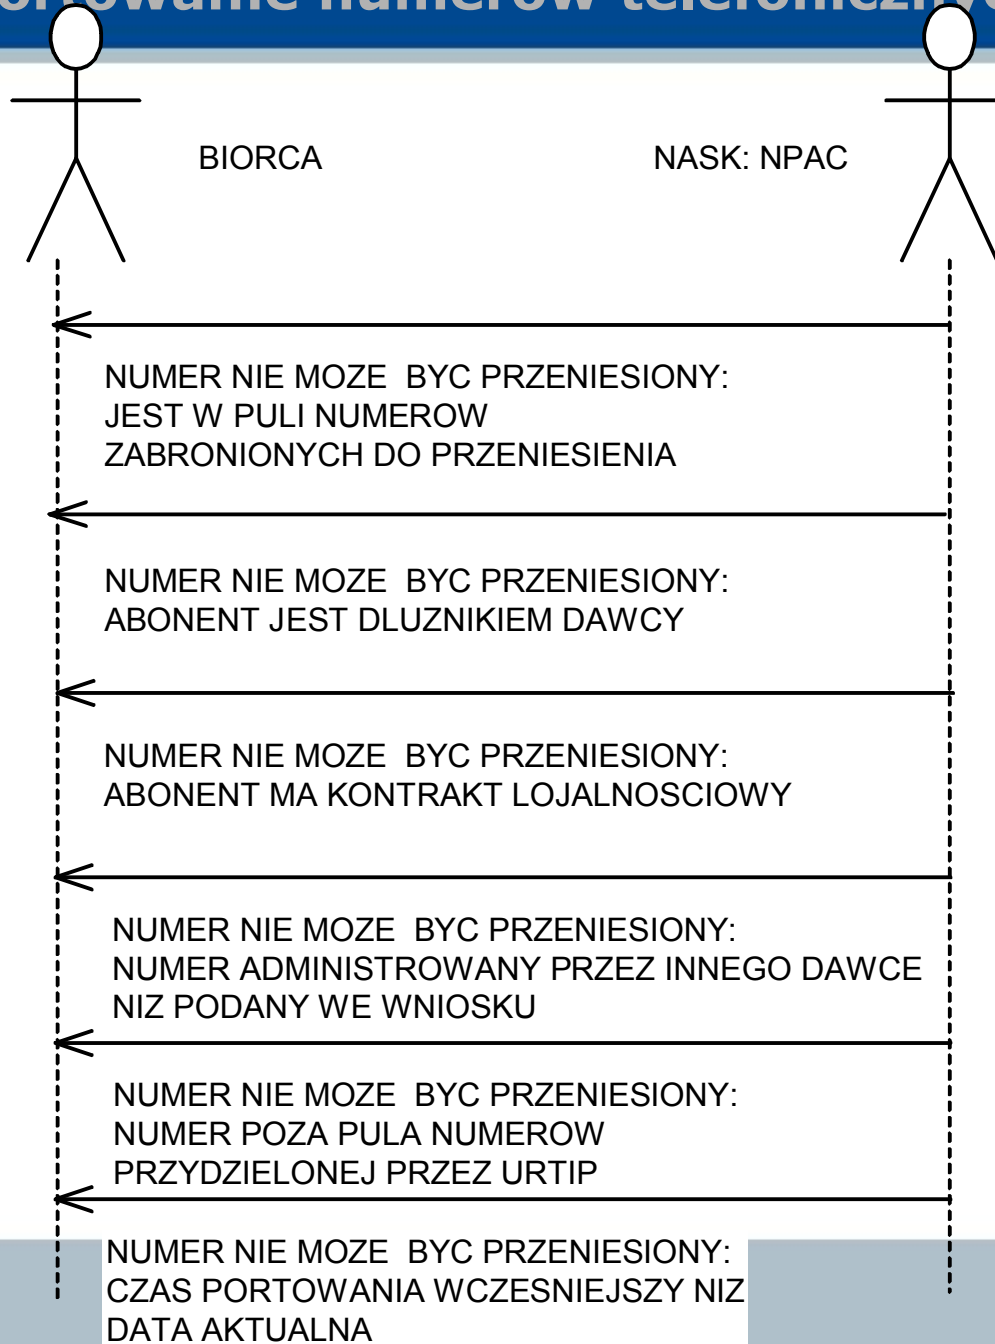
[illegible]

BIORCA

NASK: NPAC

NUMER NIE MOZE BYC PRZENIESIONY: JEST W PULI NUMEROW ZABRONIONYCH DO PRZENIESIENIA

NUMER NIE MOZE BYC PRZENIESIONY: ABONENT JEST DLUZNIKIEM DAWCY

NUMER NIE MOZE BYC PRZENIESIONY: ABONENT MA KONTRAKT LOJALNOSCIOWY

NUMER NIE MOZE BYC PRZENIESIONY: NUMER ADMINISTROWANY PRZEZ INNEGO DAWCE NIZ PODANY WE WNIOSKU

NUMER NIE MOZE BYC PRZENIESIONY: NUMER POZA PULA NUMEROW PRZYDZIELONEJ PRZEZ URTIP

NUMER NIE MOZE BYC PRZENIESIONY: CZAS PORTOWANIA WCZESNIEJSZY NIZ DATA AKTUALNA